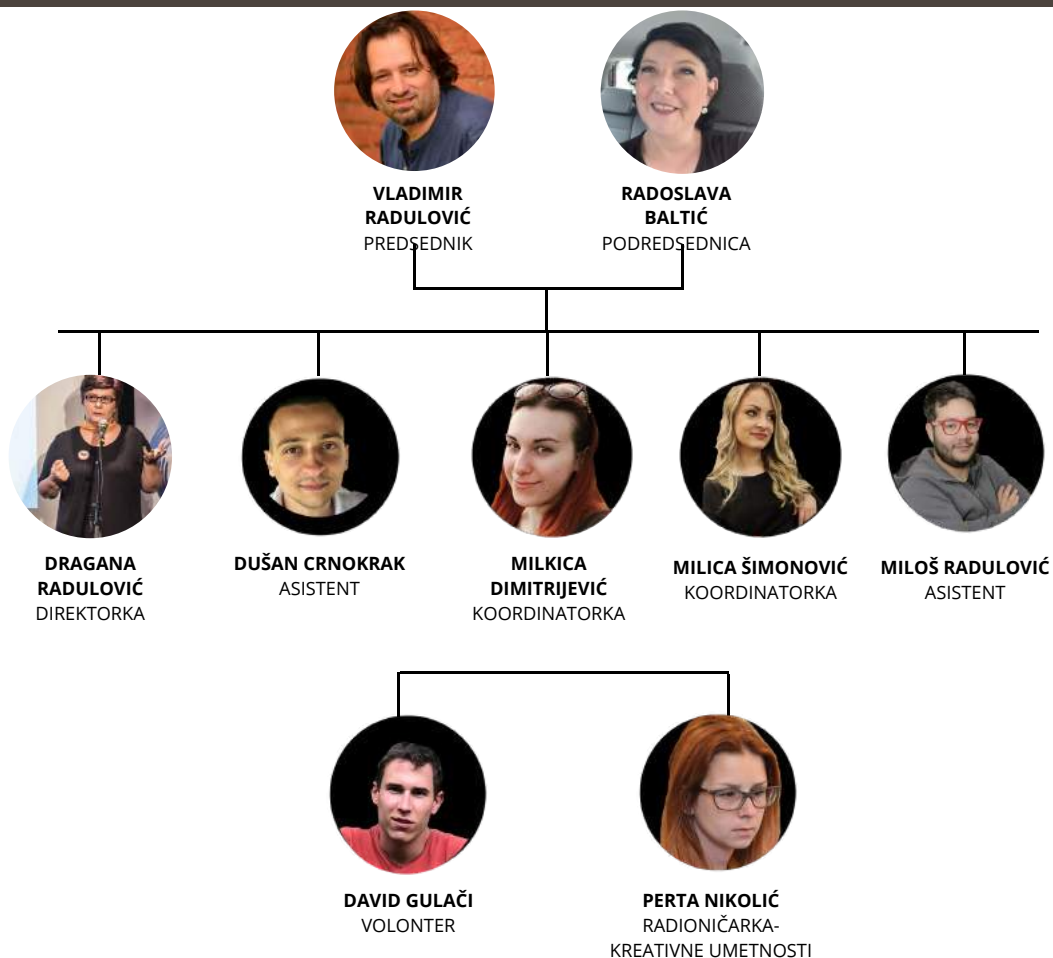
VLADIMIR RADULOVIĆ
PREDSEDNIK

RADOSLAVA BALTIĆ
PODREDSEDNICA

DRAGANA RADULOVIĆ
DIREKTORKA

DUŠAN CRNOKRAK
ASISTENT

MILKICA DIMITRIJEVIĆ
KOORDINATORKA

MILICA ŠIMONOVIĆ
KOORDINATORKA

MILOŠ RADULOVIĆ
ASISTENT

DAVID GULAČI
VOLONTER

PERTA NIKOLIĆ
RADIONIČARKA-KREATIVNE UMETNOSTI